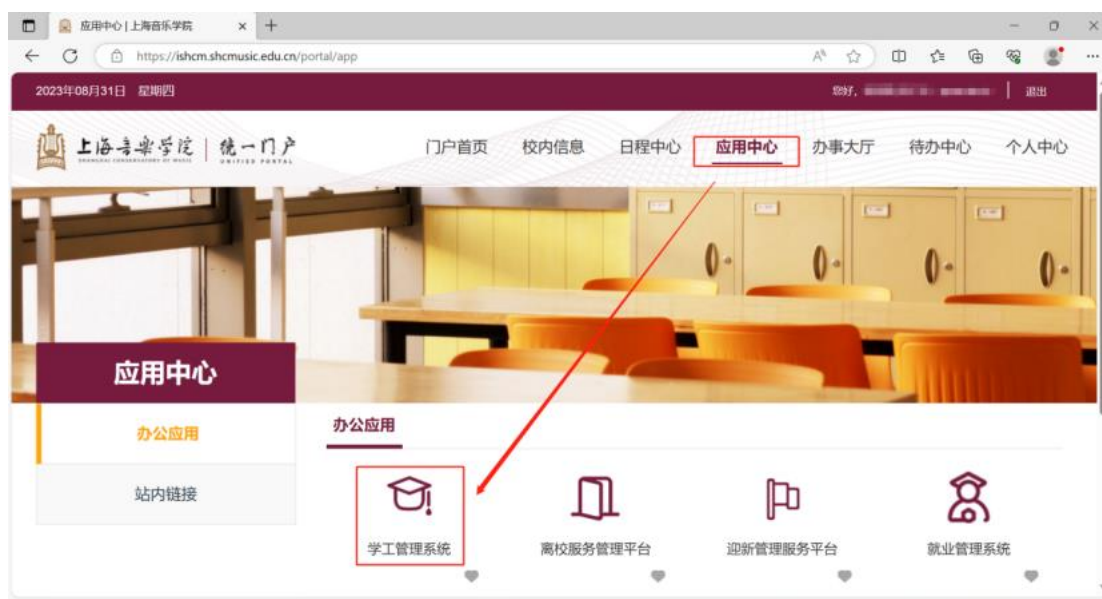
应用中心 | 上海音乐学院 × +

https://ishcm.shcmusic.edu.cn/portal/app

2023年08月31日 星期四

您好, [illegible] 退出

上海音乐学院 SHANGHAI CONSERVATORY OF MUSIC | 统一门户 UNIFIED PORTAL

门户首页 校内信息 日程中心 应用中心 办事大厅 待办中心 个人中心

应用中心

办公应用

站内链接

办公应用

学工管理系统

离校服务管理平台

迎新管理服务平台

就业管理系统